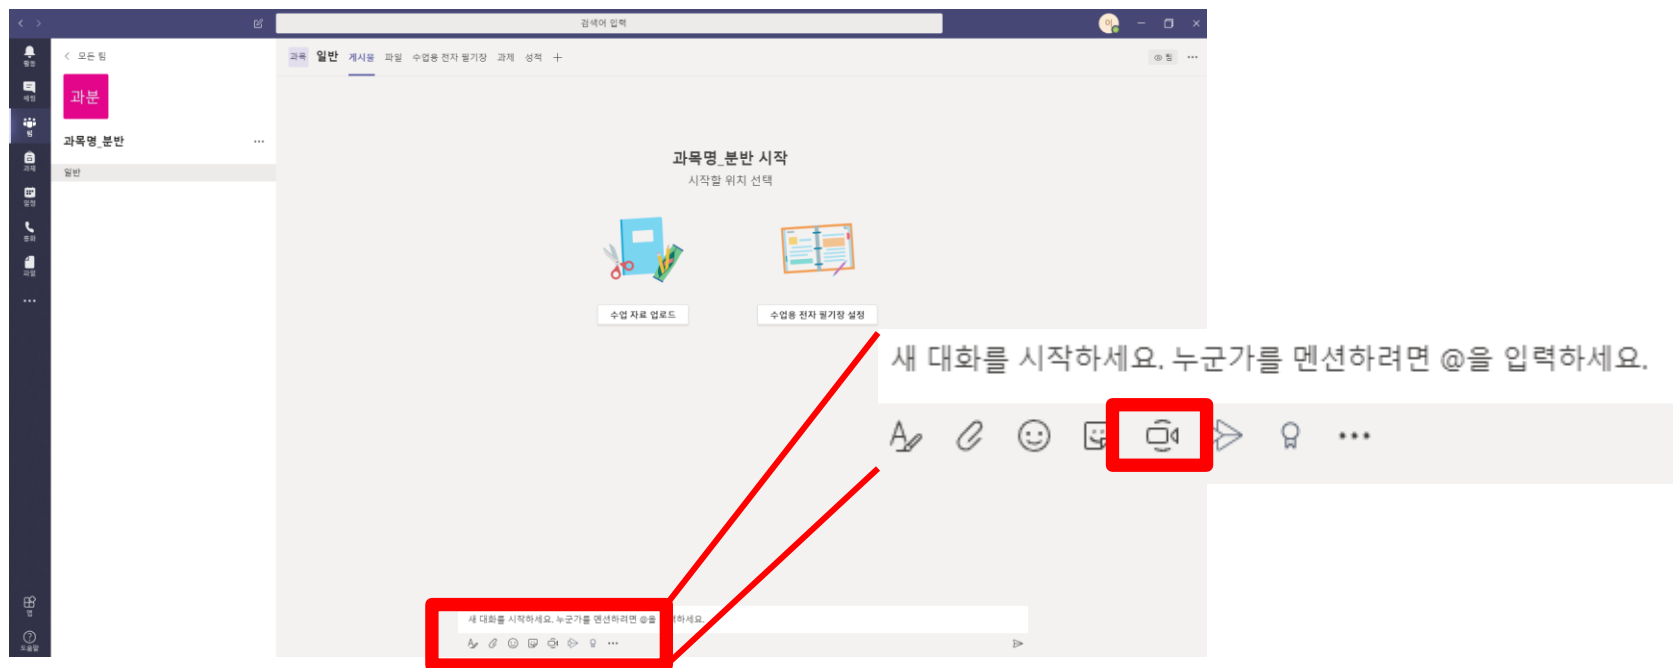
검색어 입력

활동
채팅
팀
과제
일정
통화
파일
...
앱
도움말

< 모든 팀
과분
과목명_분반 ...
일반

과목 일반 게시물 파일 수업용 전자 필기장 과제 성적 +

과목명_분반 시작
시작할 위치 선택

수업 자료 업로드
수업용 전자 필기장 설정

새 대화를 시작하세요. 누군가를 멘션하려면 @을 입력하세요.

새 대화를 시작하세요. 누군가를 멘션하려면 @을 입력하세요.